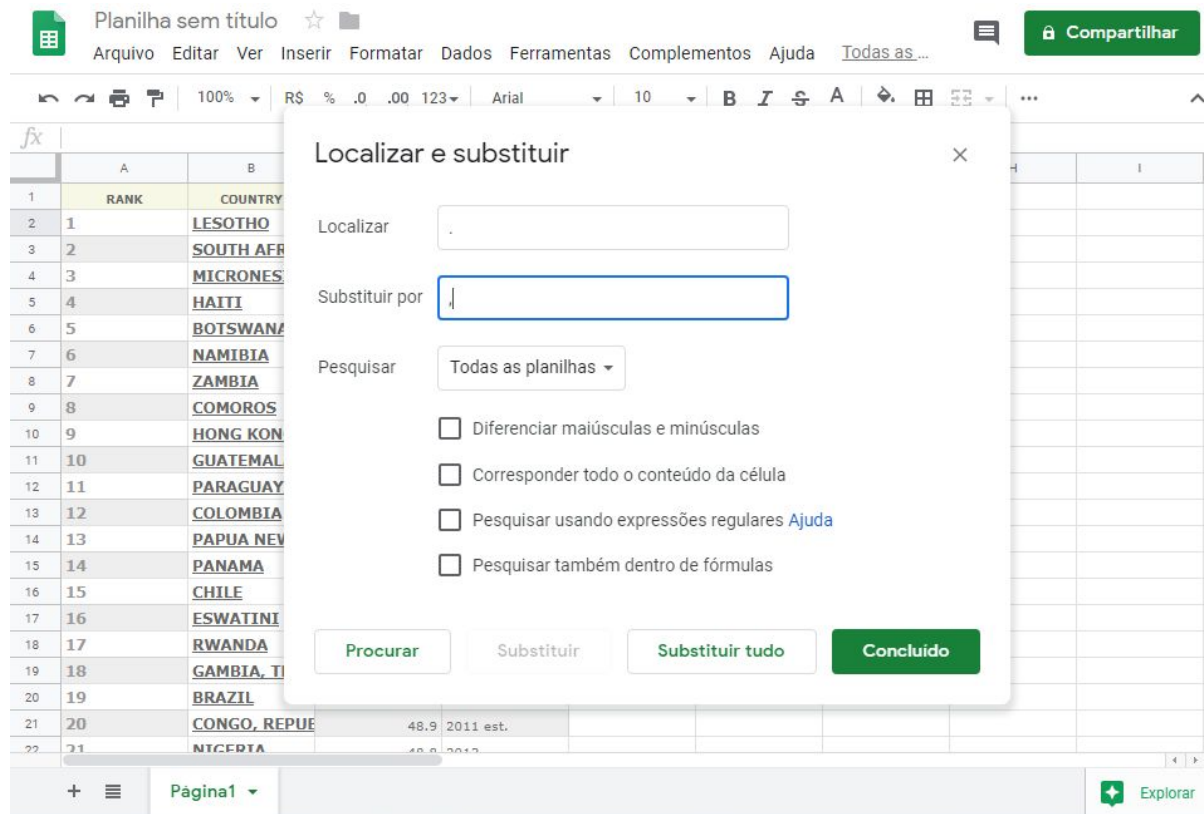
Planilha sem título
Arquivo Editar Ver Inserir Formatar Dados Ferramentas Complementos Ajuda Todas as ...
Compartilhar

100% R$ % .0 .00 123 Arial 10 B I S A ...

fx

| | A | B |
|---|---|---|
| 1 | RANK | COUNTRY |
| 2 | 1 | LESOTHO |
| 3 | 2 | SOUTH AFR |
| 4 | 3 | MICRONES |
| 5 | 4 | HAITI |
| 6 | 5 | BOTSWANA |
| 7 | 6 | NAMIBIA |
| 8 | 7 | ZAMBIA |
| 9 | 8 | COMOROS |
| 10 | 9 | HONG KON |
| 11 | 10 | GUATEMAL |
| 12 | 11 | PARAGUAY |
| 13 | 12 | COLOMBIA |
| 14 | 13 | PAPUA NEV |
| 15 | 14 | PANAMA |
| 16 | 15 | CHILE |
| 17 | 16 | ESWATINI |
| 18 | 17 | RWANDA |
| 19 | 18 | GAMBIA, T |
| 20 | 19 | BRAZIL |
| 21 | 20 | CONGO, REPUB | 48.9 | 2011 est. |
| 22 | 21 | NIGERIA | 48.8 | 2013 |

H I

Localizar e substituir
Localizar .
Substituir por ,
Pesquisar Todas as planilhas
Diferenciar maiúsculas e minúsculas
Corresponder todo o conteúdo da célula
Pesquisar usando expressões regulares Ajuda
Pesquisar também dentro de fórmulas
Procurar Substituir Substituir tudo Concluído

Página1
Explorar